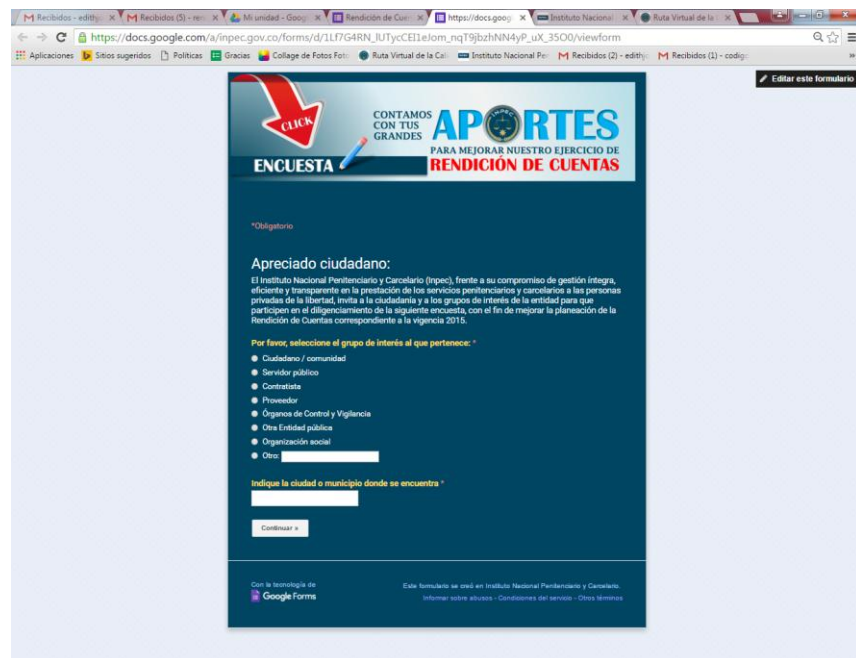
Recibidos - edith | Recibidos (5) - ren | Mi unidad - Googl | Rendición de Cuen | https://docs.goog | Instituto Nacional | Ruta Virtual de la

https://docs.google.com/a/inpec.gov.co/forms/d/1Lf7G4RN_IUTycCEI1eJom_nqT9jbzhNN4yP_uX_35O0/viewform

Aplicaciones | Sitios sugeridos | Políticas | Gracias | Collage de Fotos Foto | Ruta Virtual de la Cal | Instituto Nacional Per | Recibidos (2) - edithy | Recibidos (1) - codigo

Editar este formulario

CLICK

CONTAMOS CON TUS GRANDES APORTES

PARA MEJORAR NUESTRO EJERCICIO DE RENDICIÓN DE CUENTAS

ENCUESTA

*Obligatorio

Apreciado ciudadano:

El Instituto Nacional Penitenciario y Carcelario (Inpec), frente a su compromiso de gestión íntegra, eficiente y transparente en la prestación de los servicios penitenciarios y carcelarios a las personas privadas de la libertad, invita a la ciudadanía y a los grupos de interés de la entidad para que participen en el diligenciamiento de la siguiente encuesta, con el fin de mejorar la planeación de la Rendición de Cuentas correspondiente a la vigencia 2015.

Por favor, seleccione el grupo de interés al que pertenece: *

Ciudadano / comunidad
Servidor público
Contratista
Proveedor
Órganos de Control y Vigilancia
Otra Entidad pública
Organización social
Otro:

Indique la ciudad o municipio donde se encuentra *

Continuar »

Con la tecnología de
Google Forms

Este formulario se creó en Instituto Nacional Penitenciario y Carcelario.
Informar sobre abusos - Condiciones del servicio - Otros términos